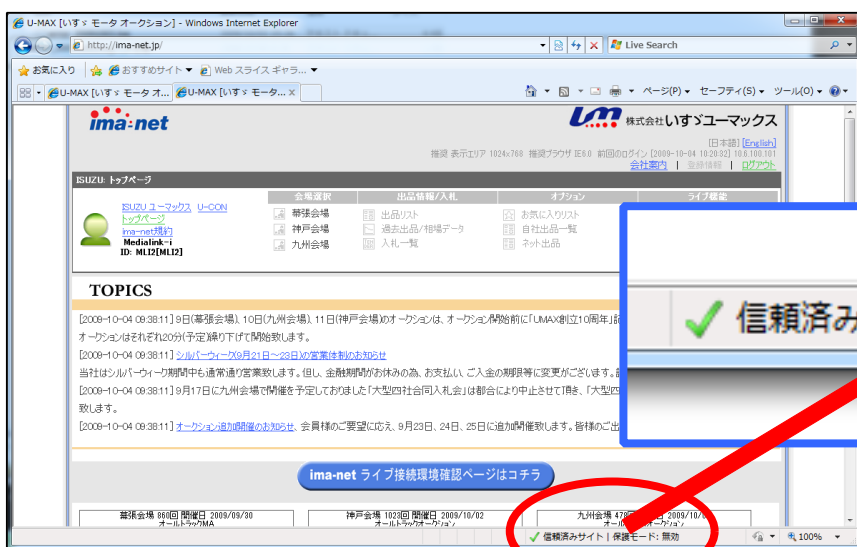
U-MAX [いすゞ モータ オークション] - Windows Internet Explorer
http://ima-net.jp/
Live Search
お気に入り
おすすめサイト ▼
Web スライス ギャラ... ▼
U-MAX [いすゞ モータ オ...
U-MAX [いすゞ モータ...
ページ(P) ▼
セーフティ(S) ▼
ツール(O) ▼

ima-net
株式会社いすゞユーマックス
[日本語] [English]
推奨 表示エリア 1024x768 推奨ブラウザ IE6.0 前回のログイン [2009-10-04 10:20:32] 10.6.100.101
会社案内 | 登録情報 | ログアウト

ISUZU: トップページ
ISUZU ユーマックス U-CON
トップページ
ima-net規約
Medialink-i
ID: MLI2[MLI2]

| 会場選択 | 出品情報/入札 | オプション | ライブ確定 |
|---|---|---|---|
| 幕張会場 | 出品リスト | お気に入りリスト | |
| 神戸会場 | 過去出品/相場データ | 自社出品一覧 | |
| 九州会場 | 入札一覧 | ネット出品 | |

信頼済み

TOPICS
[2009-10-04 09:38:11] 9日(幕張会場)、10日(九州会場)、11日(神戸会場)のオークションは、オークション開始前に「UMAX創立10周年」記 オークションはそれぞれ20分(予定)繰り下げて開始致します。
[2009-10-04 09:38:11] シルバーウィーク(9月21日～23日)の営業体制のお知らせ
当社はシルバーウィーク期間中も通常通り営業致します。但し、金融機関がお休みの為、お支払い、ご入金の期限等に変更がございます。
[2009-10-04 09:38:11] 9月17日に九州会場で開催を予定しておりました「大型四社合同入札会」は都合により中止させて頂き、「大型四 致します。
[2009-10-04 09:38:11] オークション追加開催のお知らせ、会員様のご要望に応え、9月23日、24日、25日に追加開催致します。皆様のご出

ima-net ライブ接続環境確認ページはコチラ

幕張会場 860回 開催日 2009/09/30 オールトラックMA
神戸会場 1023回 開催日 2009/10/02 オールトラックオークション
九州会場 478回 開催日 2009/10/0 オールトラックオークション

信頼済みサイト | 保護モード: 無効
100%